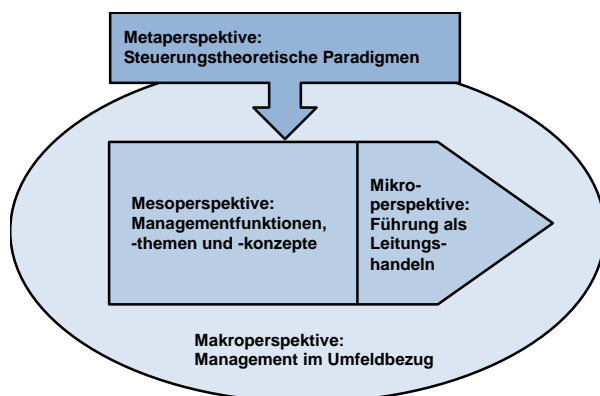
Metaperspektive:
Steuerungstheoretische Paradigmen

Mesoperspektive:
Managementfunktionen, -themen und -konzepte

Mikroperspektive:
Führung als Leitungshandeln

Makroperspektive:
Management im Umfeldbezug